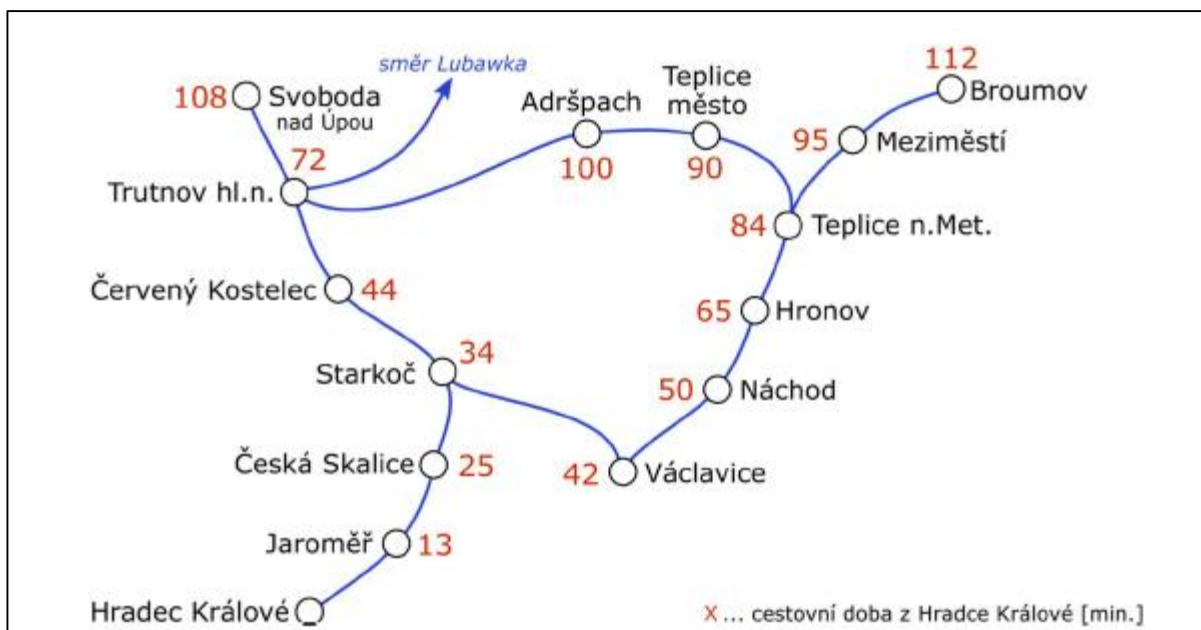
směr Lubawka

108 Svoboda nad Úpou

72

Trutnov hl.n.

Adršpach

100

Teplice město

90

112 Broumov

95 Meziměstí

84 Teplice n.Met.

Červený Kostelec 44

65 Hronov

Starkoč 34

50 Náchod

Česká Skalice 25

42 Václavice

Jaroměř 13

Hradec Králové

X ... cestovní doba z Hradce Králové [min.]